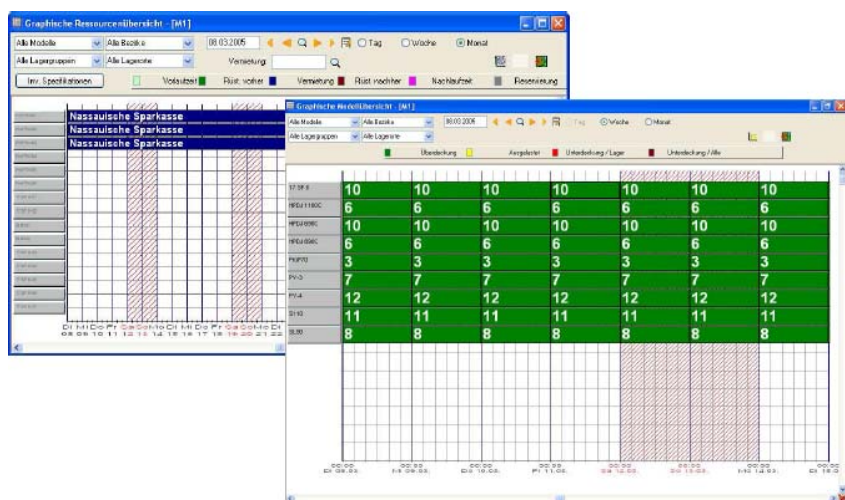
Graphische Ressourcenübersicht - [M1]

Alle Modelle
Alle Bezirke
08.03.2005
Tag
Woche
Monat
Alle Lagergruppen
Alle Lagerorte
Vermietung
Inv. Spezifikationen
Vorlaufzeit
Rüst. vorher
Vermietung
Rüst. nachher
Nachlaufzeit
Reservierung

Nassauische Sparkasse
Nassauische Sparkasse
Nassauische Sparkasse

Di Mi Do Fr Sa So Mo Di Mi Do Fr Sa So Mo Di
08 09 10 11 12 13 14 15 16 17 18 19 20 21 22

Graphische Modellübersicht - [M1]

Alle Modelle
Alle Bezirke
08.03.2005
Tag
Woche
Monat
Alle Lagergruppen
Alle Lagerorte
Überdeckung
Ausgeliefert
Unterdeckung / Lager
Unterdeckung / Alle

| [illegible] | 10 | 10 | 10 | 10 | 10 | 10 | 10 |
|---|---|---|---|---|---|---|---|
| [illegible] | 6 | 6 | 6 | 6 | 6 | 6 | 6 |
| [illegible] | 10 | 10 | 10 | 10 | 10 | 10 | 10 |
| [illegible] | 6 | 6 | 6 | 6 | 6 | 6 | 6 |
| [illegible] | 3 | 3 | 3 | 3 | 3 | 3 | 3 |
| PV-3 | 7 | 7 | 7 | 7 | 7 | 7 | 7 |
| PV-4 | 12 | 12 | 12 | 12 | 12 | 12 | 12 |
| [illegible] | 11 | 11 | 11 | 11 | 11 | 11 | 11 |
| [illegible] | 8 | 8 | 8 | 8 | 8 | 8 | 8 |

00:00 Di 08.03.
00:00 Mi 09.03.
00:00 Do 10.03.
00:00 Fr 11.03.
00:00 Sa 12.03.
00:00 So 13.03.
00:00 Mo 14.03.
00:00 Di 15.03.